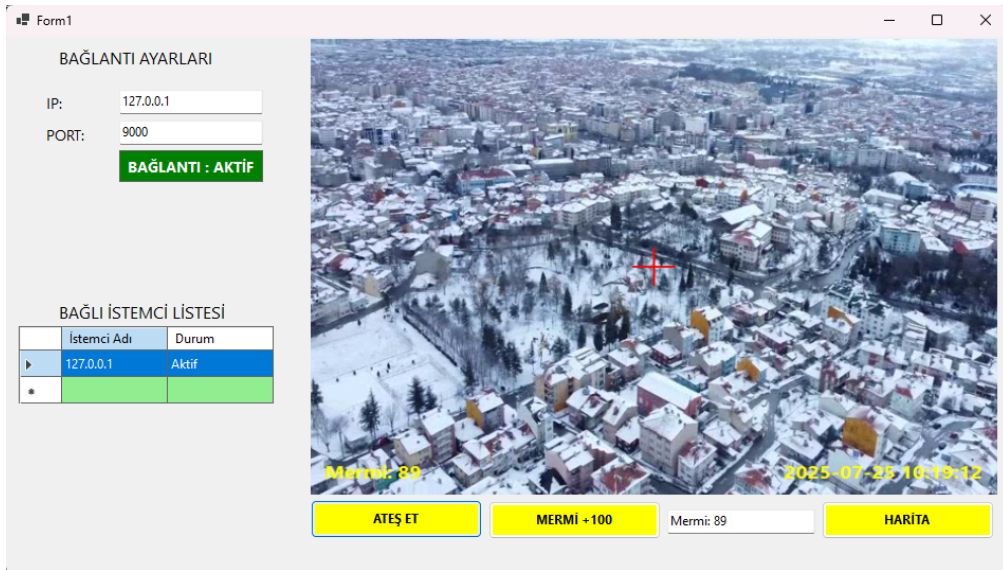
Form1

BAĞLANTI AYARLARI

IP: 127.0.0.1

PORT: 9000

BAĞLANTI : AKTİF

BAĞLI İSTEMCİ LİSTESİ

| | İstemci Adı | Durum |
|---|---|---|
| ▶ | 127.0.0.1 | Aktif |
| * | | |

Mermi: 89

2025-07-25 10:19:12

ATEŞ ET

MERMİ +100

Mermi: 89

HARİTA